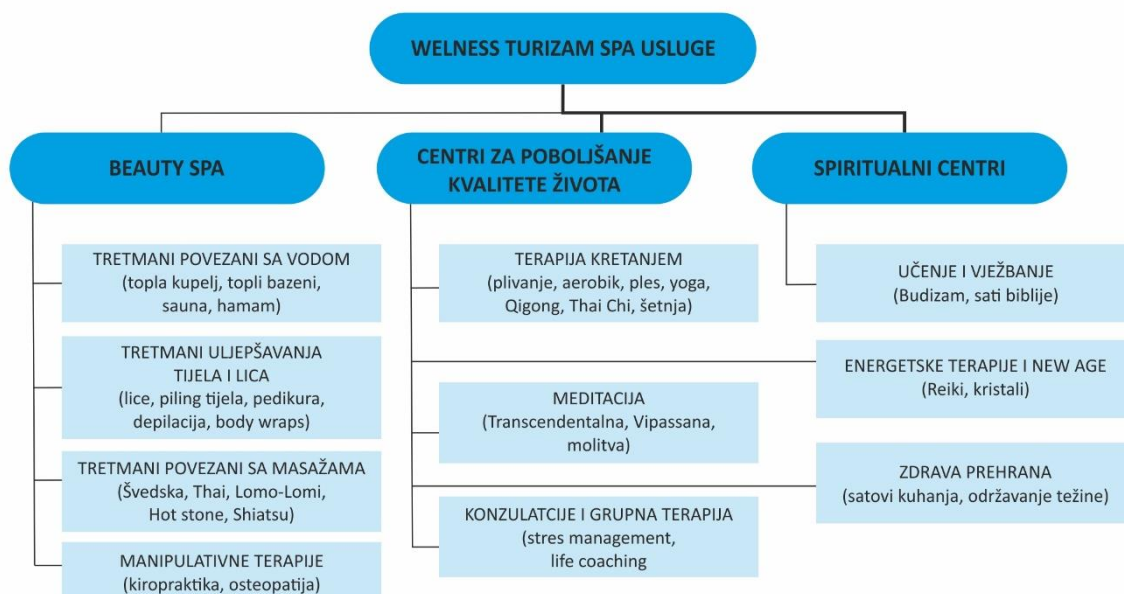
WELNESS TURIZAM SPA USLUGE

BEAUTY SPA

CENTRI ZA POBOLJŠANJE KVALITETE ŽIVOTA

SPIRITUALNI CENTRI

TRETMANI POVEZANI SA VODOM
(topla kupelj, topli bazeni, sauna, hamam)

TRETMANI ULJEPŠAVANJA TIJELA I LICA
(lice, piling tijela, pedikura, depilacija, body wraps)

TRETMANI POVEZANI SA MASAŽAMA
(Švedska, Thai, Lomo-Lomi, Hot stone, Shiatsu)

MANIPULATIVNE TERAPIJE
(kiropraktika, osteopatija)

TERAPIJA KRETANJEM
(plivanje, aerobik, ples, yoga, Qigong, Thai Chi, šetnja)

MEDITACIJA
(Transcendentalna, Vipassana, molitva)

KONZULATCIJE I GRUPNA TERAPIJA
(stres management, life coaching

UČENJE I VJEŽBANJE
(Budizam, sati biblije)

ENERGETSKE TERAPIJE I NEW AGE
(Reiki, kristali)

ZDRAVA PREHRANA
(satovi kuhanja, održavanje težine)